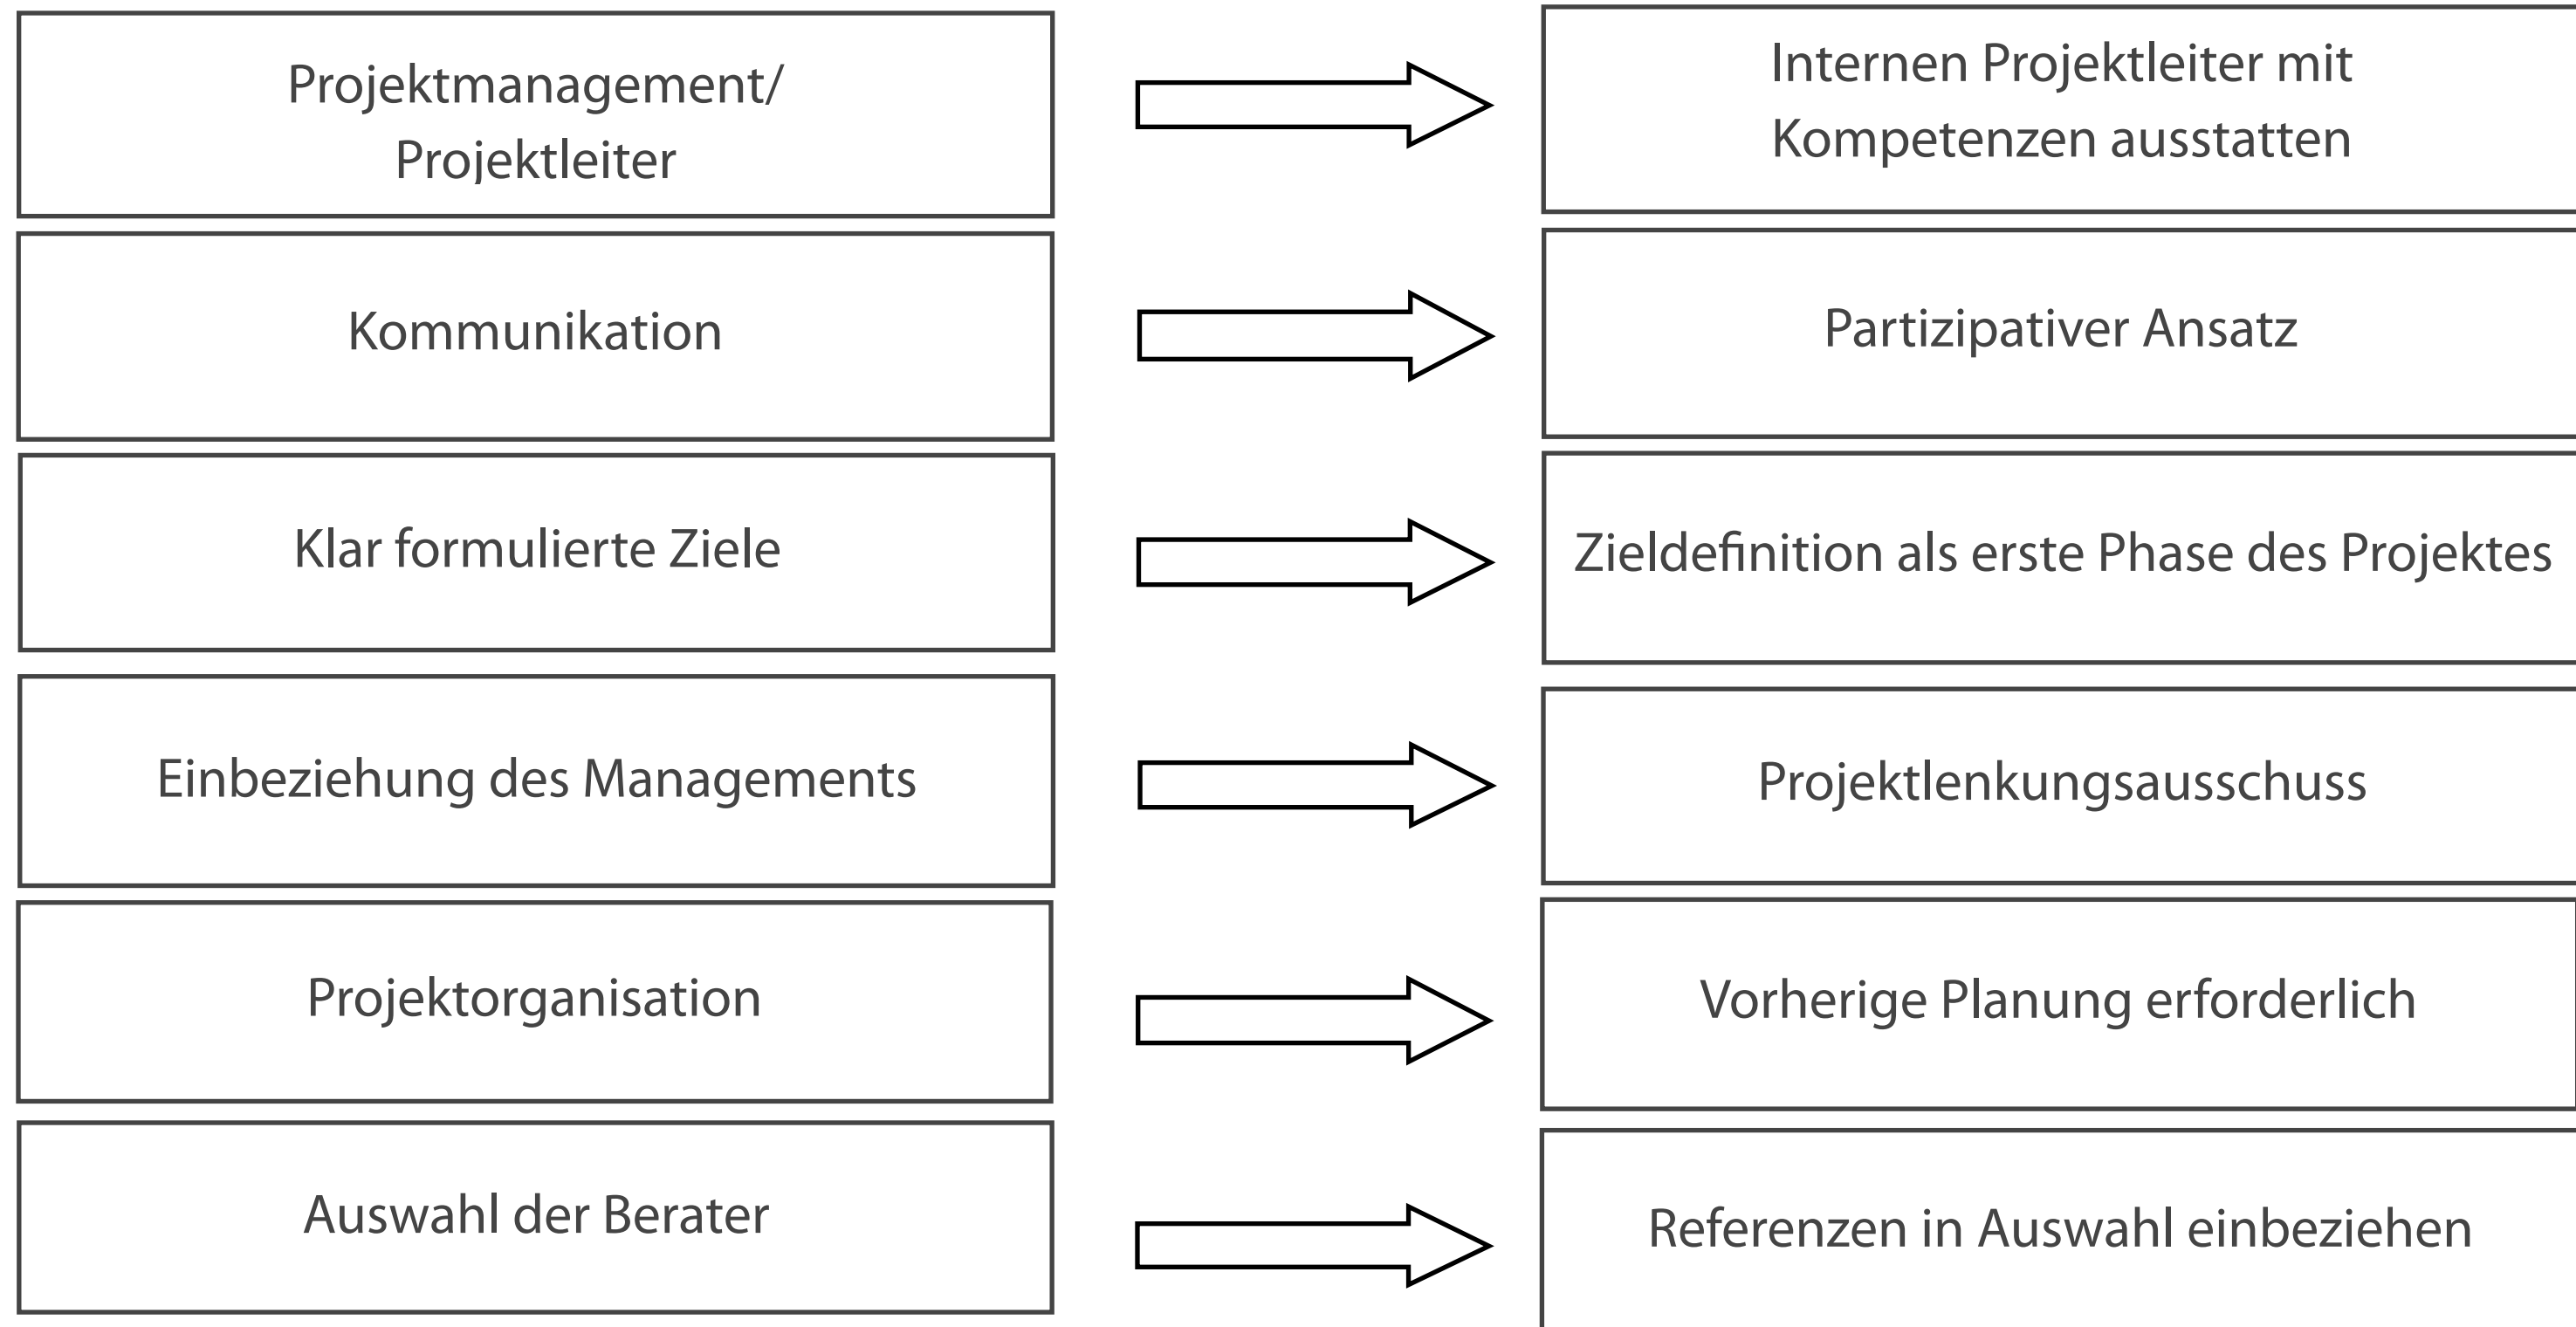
Projektmanagement/
Projektleiter

Internen Projektleiter mit
Kompetenzen ausstatten

Kommunikation

Partizipativer Ansatz

Klar formulierte Ziele

Zieldefinition als erste Phase des Projektes

Einbeziehung des Managements

Projektlenkungsausschuss

Projektorganisation

Vorherige Planung erforderlich

Auswahl der Berater

Referenzen in Auswahl einbeziehen